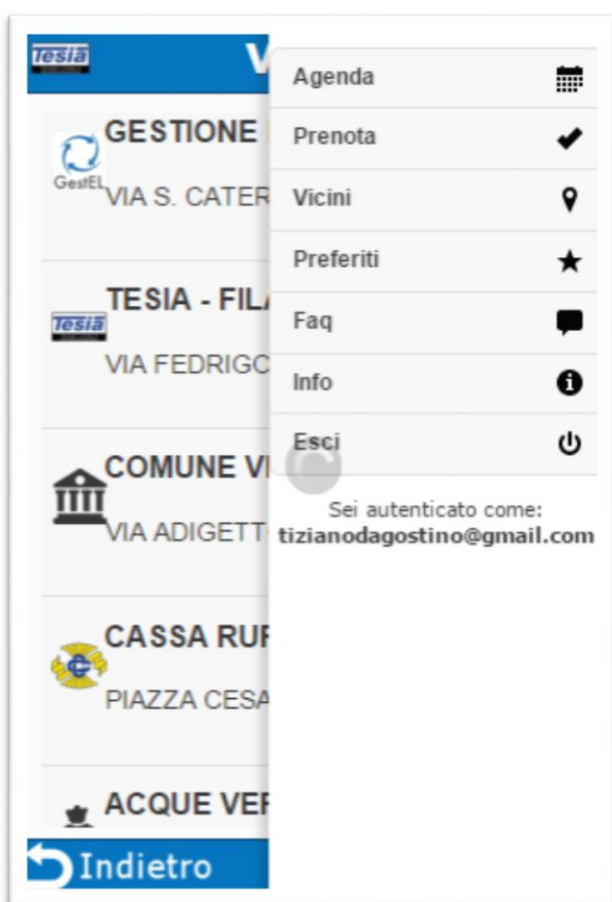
Tesia V

GESTIONE
GestEL
VIA S. CATER

Tesia
TESIA - FIL
VIA FEDRIGO

COMUNE V
VIA ADIGETT

CASSA RU
PIAZZA CESA

ACQUE VE

Indietro

Agenda
Prenota
Vicini
Preferiti
Faq
Info
Esci

Sei autenticato come:
tizianodagostino@gmail.com